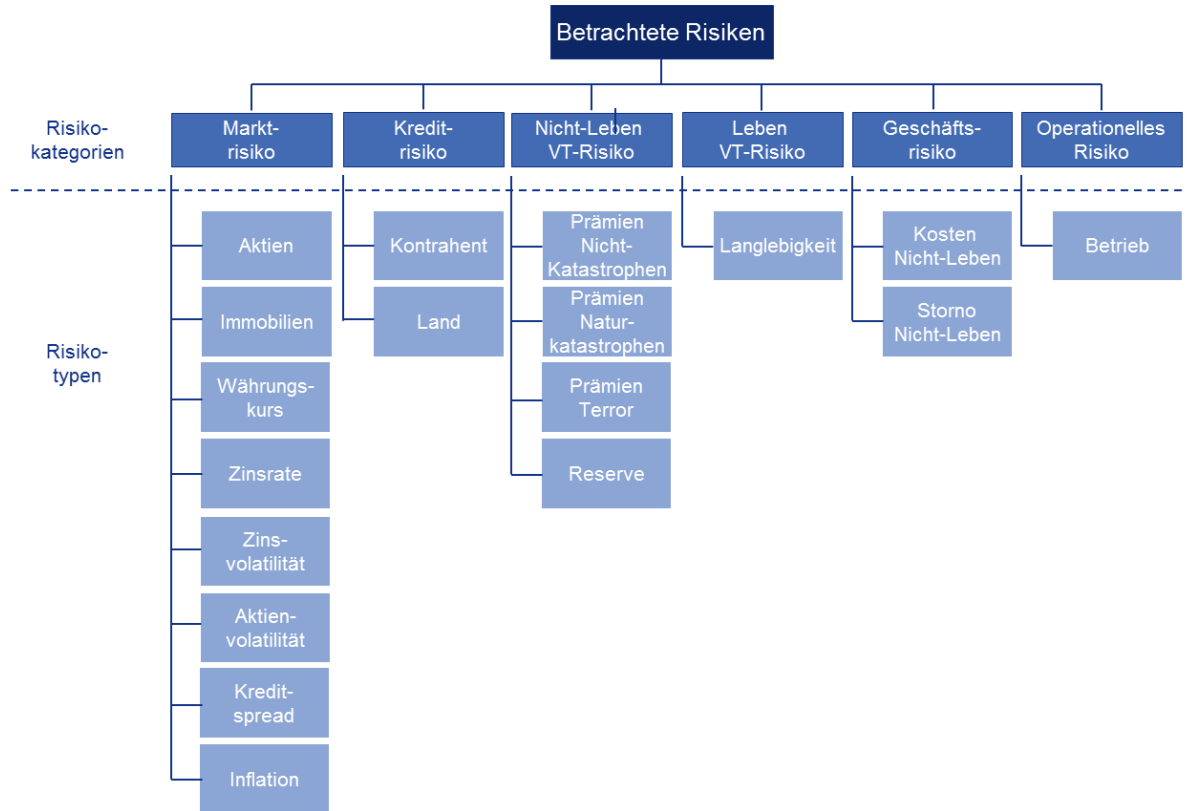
Betrachtete Risiken

Risikokategorien

Marktrisiko

Kreditrisiko

Nicht-Leben VT-Risiko

Leben VT-Risiko

Geschäftsrisiko

Operationelles Risiko

Risikotypen

Aktien

Immobilien

Währungskurs

Zinsrate

Zinsvolatilität

Aktienvolatilität

Kreditspread

Inflation

Kontrahent

Land

Prämien Nicht-Katastrophen

Prämien Naturkatastrophen

Prämien Terror

Reserve

Langlebigkeit

Kosten Nicht-Leben

Storno Nicht-Leben

Betrieb